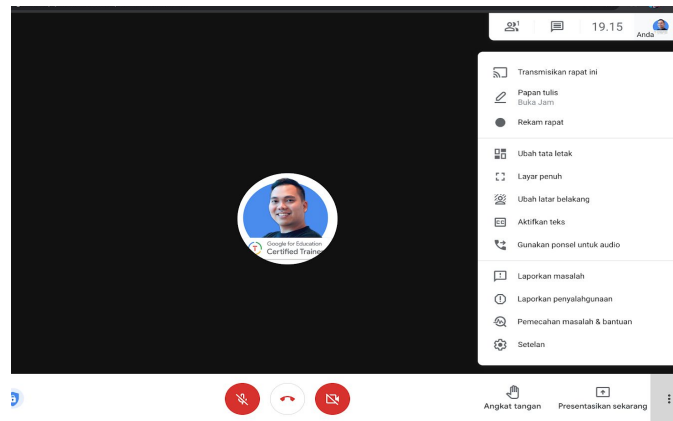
1

19.15

Anda

Transmisikan rapat ini

Papan tulis
Buka Jam

Rekam rapat

Ubah tata letak

Layar penuh

Ubah latar belakang

Aktifkan teks

Gunakan ponsel untuk audio

Laporkan masalah

Laporkan penyalahgunaan

Pemecahan masalah & bantuan

Setelan

Google for Education
Certified Traine

Angkat tangan

Presentasikan sekarang